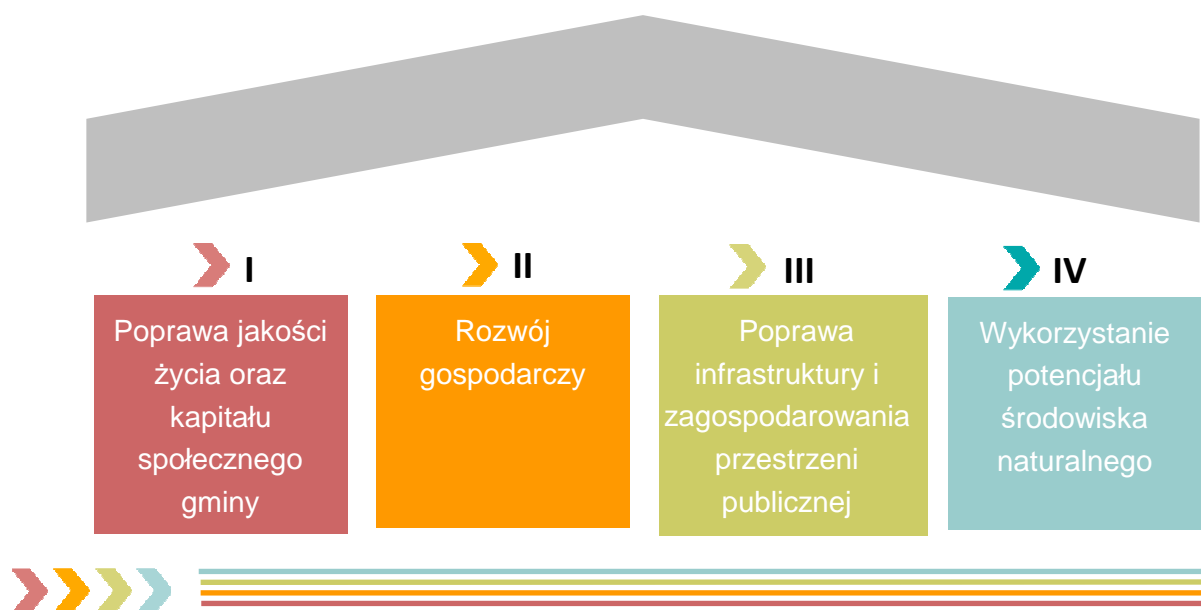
I

Poprawa jakości życia oraz kapitału społecznego gminy

II

Rozwój gospodarczy

III

Poprawa infrastruktury i zagospodarowania przestrzeni publicznej

IV

Wykorzystanie potencjału środowiska naturalnego